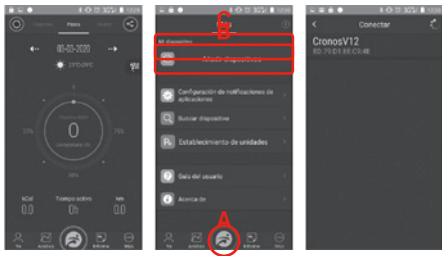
30% 12:06

Pasos

01-02-2020

0

25% 75%

50%

kCal 0.0

Tiempo activo 0h

km 0.0

Yo

Análisis

Entrenar

Más

C

B

Mi dispositivo

Añadir dispositivos

Configuración de notificaciones de aplicaciones

Buscar dispositivo

Establecimiento de unidades

Guía del usuario

Acerca de

A

30% 12:06

Conectar

CronosV12

ED:79:D3:EE:C9:4B